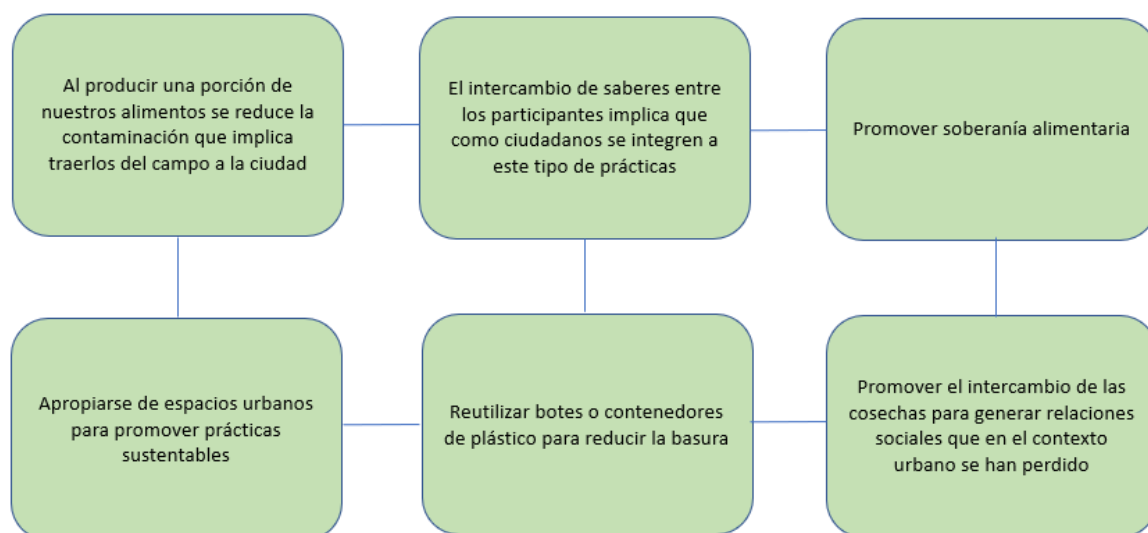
Al producir una porción de nuestros alimentos se reduce la contaminación que implica traerlos del campo a la ciudad

El intercambio de saberes entre los participantes implica que como ciudadanos se integren a este tipo de prácticas

Promover soberanía alimentaria

Apropiarse de espacios urbanos para promover prácticas sustentables

Reutilizar botes o contenedores de plástico para reducir la basura

Promover el intercambio de las cosechas para generar relaciones sociales que en el contexto urbano se han perdido